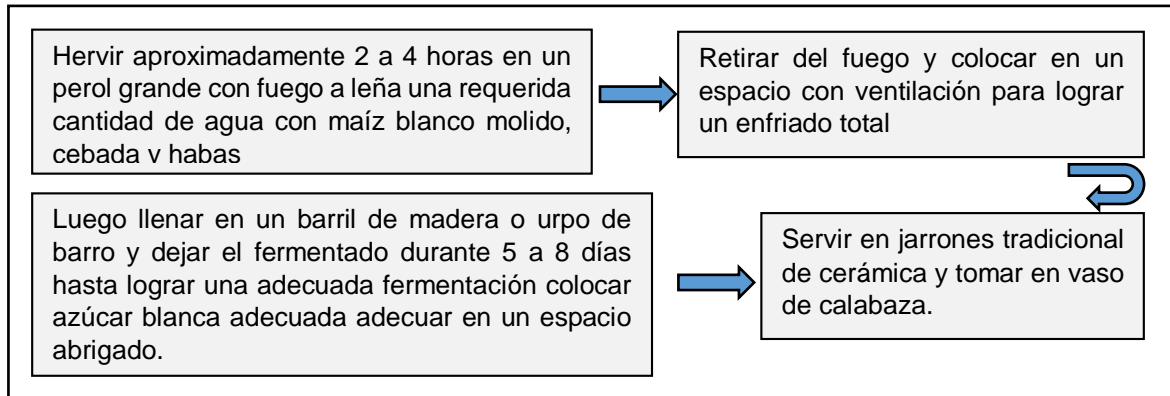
Hervir aproximadamente 2 a 4 horas en un perol grande con fuego a leña una requerida cantidad de agua con maíz blanco molido, cebada v habas

Retirar del fuego y colocar en un espacio con ventilación para lograr un enfriado total

Luego llenar en un barril de madera o urpo de barro y dejar el fermentado durante 5 a 8 días hasta lograr una adecuada fermentación colocar azúcar blanca adecuada adecuar en un espacio abrigado.

Servir en jarrones tradicional de cerámica y tomar en vaso de calabaza.